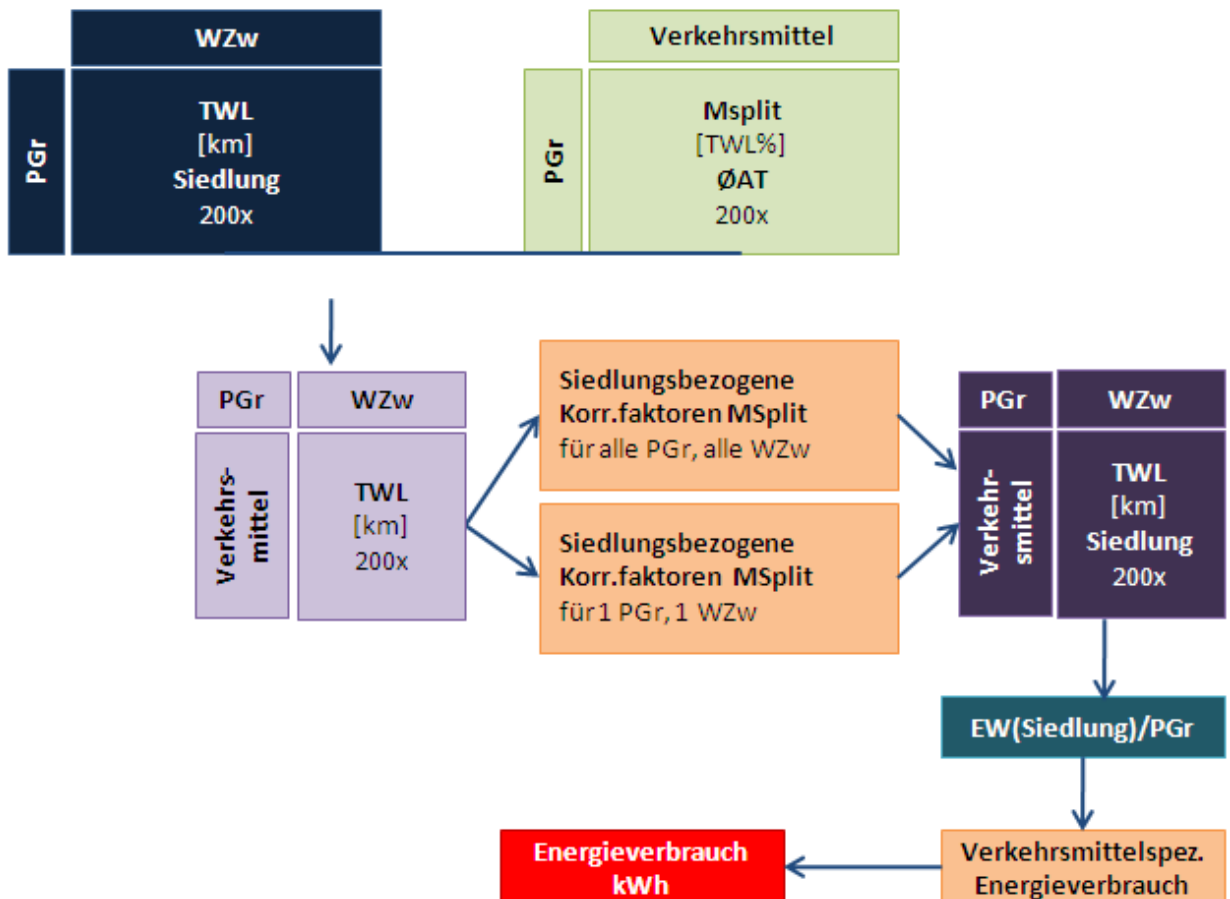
WZw

PGr

TWL
[km]
Siedlung
200x

Verkehrsmittel

PGr

Msplit
[TWL%]
ØAT
200x

PGr

WZw

Verkehrsmittel

TWL
[km]
200x

Siedlungsbezogene Korr.faktoren MSplit
für alle PGr, alle WZw

Siedlungsbezogene Korr.faktoren MSplit
für 1 PGr, 1 WZw

PGr

WZw

Verkehrsmittel

TWL
[km]
Siedlung
200x

EW(Siedlung)/PGr

Energieverbrauch
kWh

Verkehrsmittelspez.
Energieverbrauch